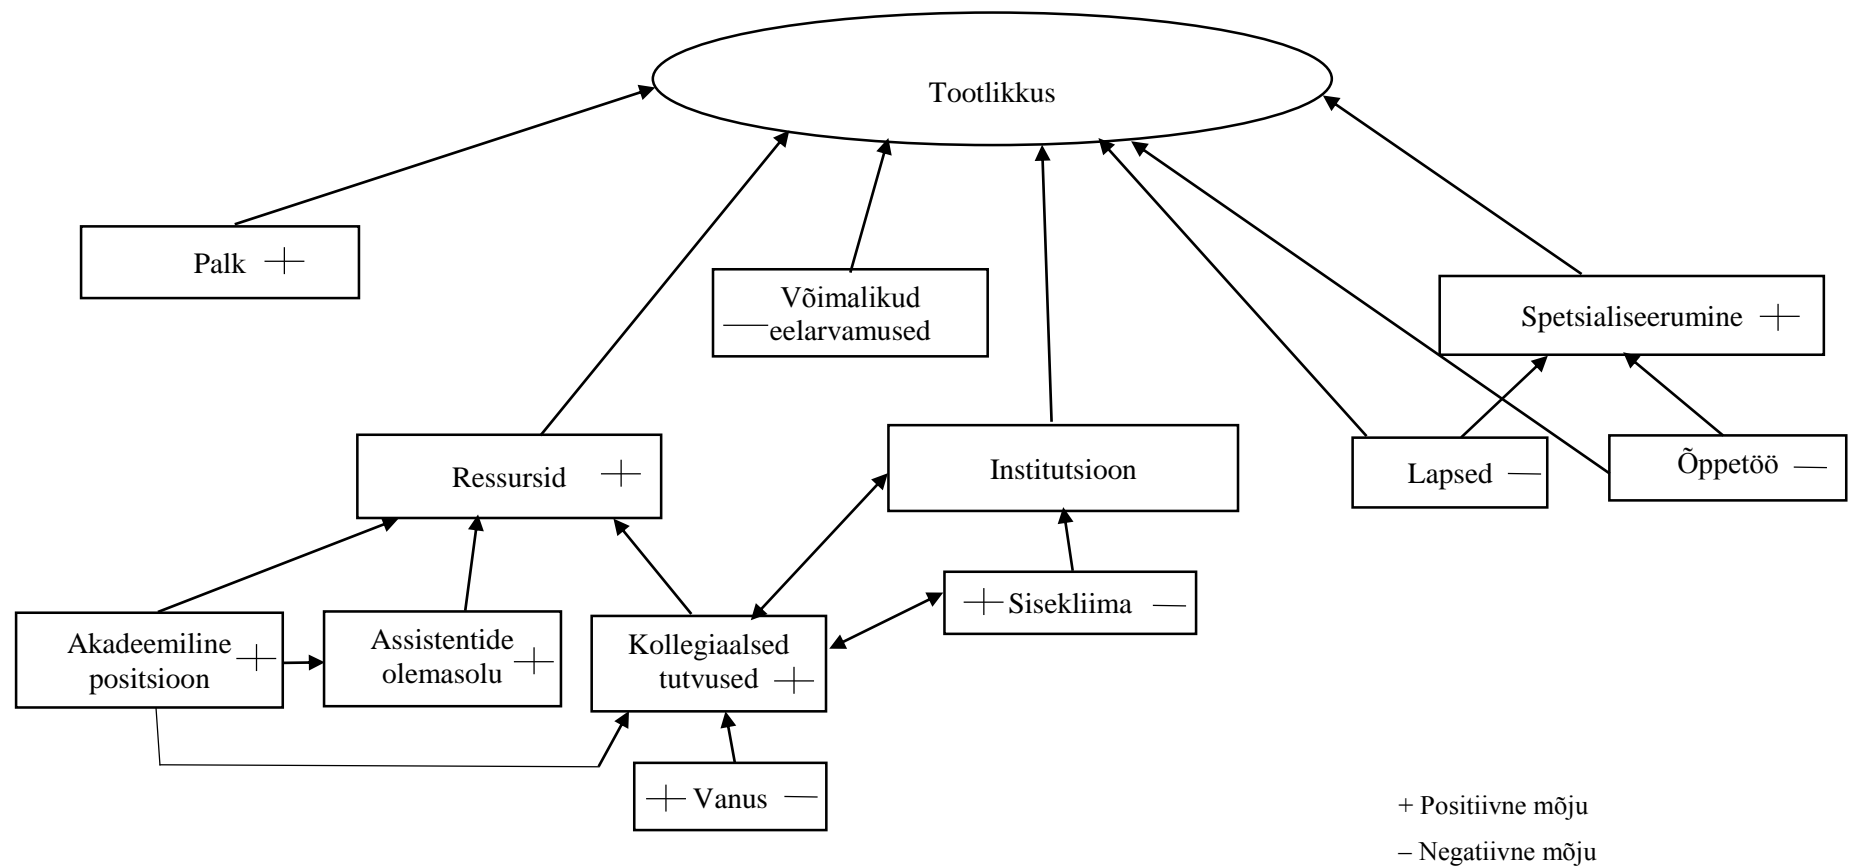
Tootlikkus

Palk +

— Võimalikud eelarvamused

Spetsialiseerumine +

Ressursid +

Institutsioon

Lapsed —

Õppetöö —

+ Sisekliima —

Akadeemiline positsioon +

Assistentide olemasolu +

Kollegiaalsed tutvused +

+ Vanus —

+ Positiivne mõju

– Negatiivne mõju